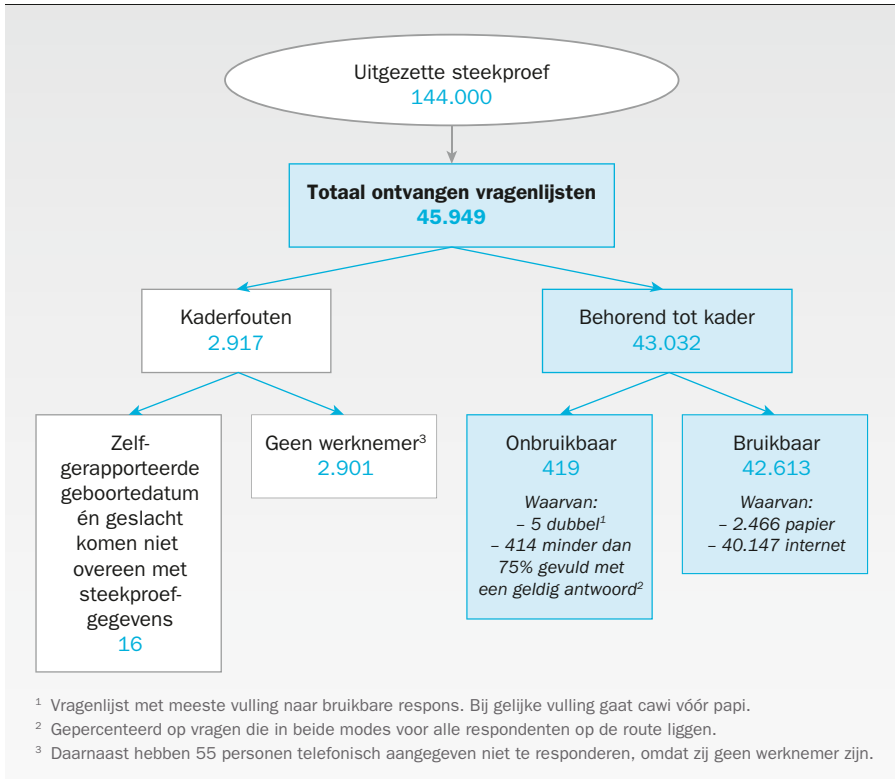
Uitgezette steekproef
144.000

Totaal ontvangen vragenlijsten
45.949

Kaderfouten
2.917

Behorend tot kader
43.032

Zelfgerapporteerde geboortedatum én geslacht komen niet overeen met steekproefgegevens
16

Geen werknemer$^3$
2.901

Onbruikbaar
419
Waarvan:
– 5 dubbel$^1$
– 414 minder dan 75% gevuld met een geldig antwoord$^2$

Bruikbaar
42.613
Waarvan:
– 2.466 papier
– 40.147 internet

$^1$ Vragenlijst met meeste vulling naar bruikbare respons. Bij gelijke vulling gaat cawi vóór papi.
$^2$ Gepercenteerd op vragen die in beide modes voor alle respondenten op de route liggen.
$^3$ Daarnaast hebben 55 personen telefonisch aangegeven niet te responderen, omdat zij geen werknemer zijn.